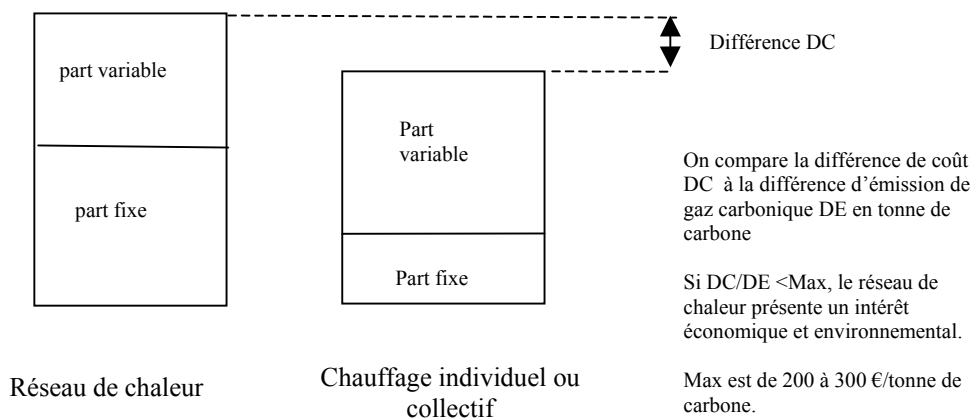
Différence DC

part variable

part fixe

Réseau de chaleur

Part variable

Part fixe

Chauffage individuel ou collectif

On compare la différence de coût DC à la différence d'émission de gaz carbonique DE en tonne de carbone

Si DC/DE <Max, le réseau de chaleur présente un intérêt économique et environnemental.

Max est de 200 à 300 €/tonne de carbone.